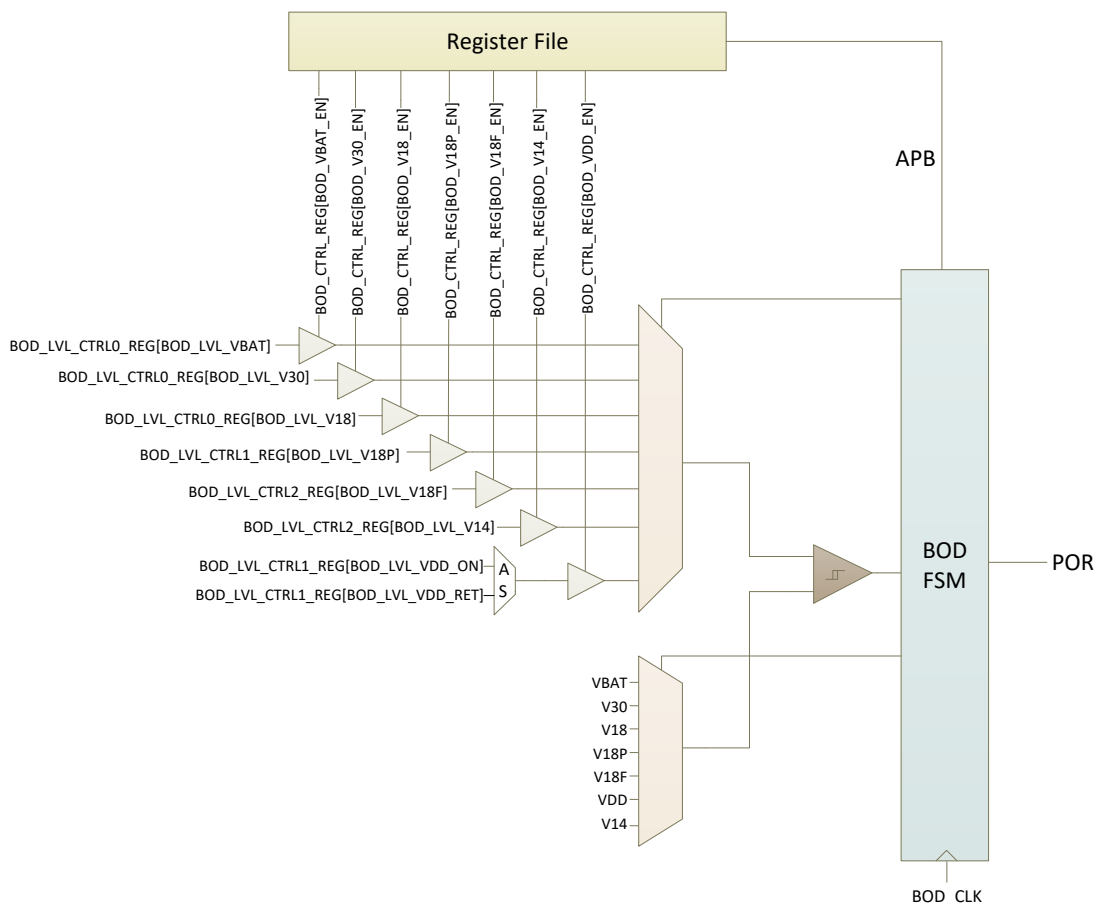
Register File

BOD_CTRL_REG[BOD_VBAT_EN]
BOD_CTRL_REG[BOD_V30_EN]
BOD_CTRL_REG[BOD_V18_EN]
BOD_CTRL_REG[BOD_V18P_EN]
BOD_CTRL_REG[BOD_V18F_EN]
BOD_CTRL_REG[BOD_V14_EN]
BOD_CTRL_REG[BOD_VDD_EN]

APB

BOD_LVL_CTRL0_REG[BOD_LVL_VBAT]
BOD_LVL_CTRL0_REG[BOD_LVL_V30]
BOD_LVL_CTRL0_REG[BOD_LVL_V18]
BOD_LVL_CTRL1_REG[BOD_LVL_V18P]
BOD_LVL_CTRL2_REG[BOD_LVL_V18F]
BOD_LVL_CTRL2_REG[BOD_LVL_V14]
BOD_LVL_CTRL1_REG[BOD_LVL_VDD_ON]
BOD_LVL_CTRL1_REG[BOD_LVL_VDD_RET]
A
S

BOD
FSM

POR

VBAT
V30
V18
V18P
V18F
VDD
V14

BOD_CLK